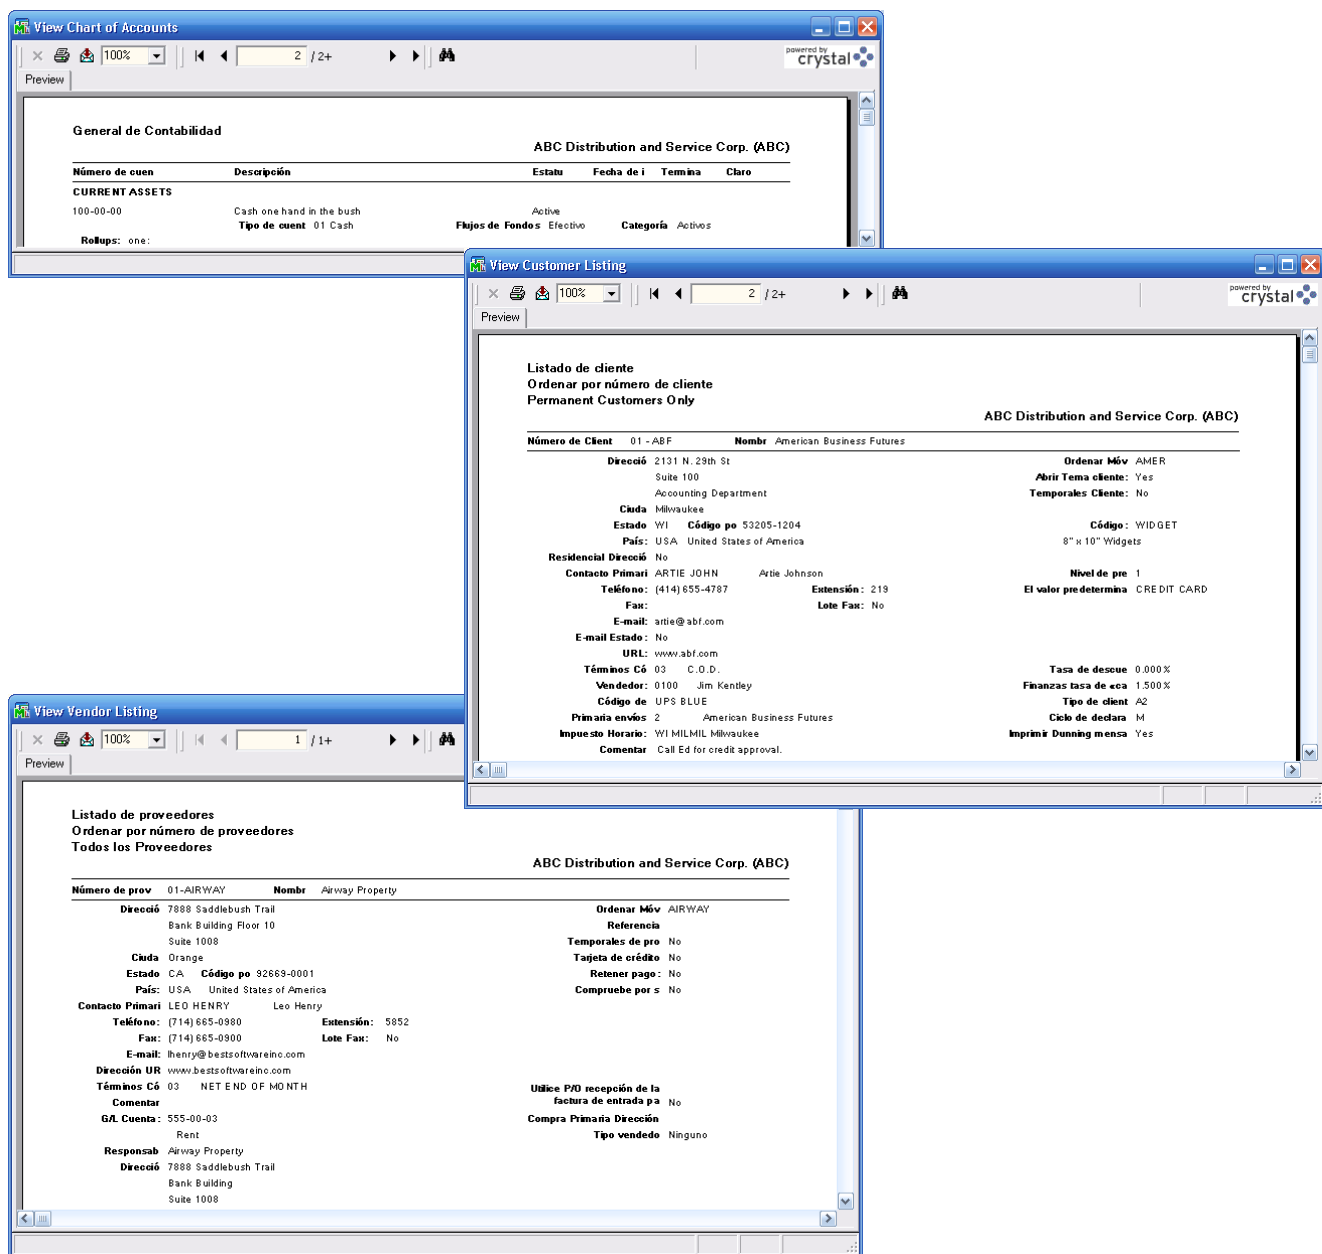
View Chart of Accounts

100% 2 / 2+

powered by crystal

Preview

General de Contabilidad

ABC Distribution and Service Corp. (ABC)

| Número de cuen | Descripción | Estatu | Fecha de i | Termina | Claro |
|---|---|---|---|---|---|

CURRENT ASSETS

100-00-00 Cash one hand in the bush Active
Tipo de cuent 01 Cash Flujos de Fondos Efectivo Categoría Activos
Rollups: one:

View Customer Listing

100% 2 / 2+

powered by crystal

Preview

Listado de cliente
Ordenar por número de cliente
Permanent Customers Only

ABC Distribution and Service Corp. (ABC)

Número de Client 01 - ABF Nombr American Business Futures

Direcció 2131 N. 29th St
Suite 100
Accounting Department
Ciuda Milwaukee
Estado WI Código po 53205-1204
País: USA United States of America
Residencial Direcció No
Contacto Primari ARTIE JOHN Artie Johnson
Teléfono: (414) 655-4787 Extensión: 219
Fax: Lote Fax: No
E-mail: artie@abf.com
E-mail Estado: No
URL: www.abf.com
Términos Có 03 C.O.D.
Vendedor: 0100 Jim Kentley
Código de UPS BLUE
Primaria envíos 2 American Business Futures
Impuesto Horario: WI MILMIL Milwaukee
Comentar Call Ed for credit approval.

Ordenar Móv AMER
Abrir Tema cliente: Yes
Temporales Cliente: No
Código: WIDGET
8" x 10" Widgets
Nivel de pre 1
El valor predetermina CREDIT CARD
Tasa de descue 0.000%
Finanzas tasa de eca 1.500%
Tipo de client A2
Ciclo de declara M
Imprimir Dunning mensa Yes

View Vendor Listing

100% 1 / 1+

Preview

Listado de proveedores
Ordenar por número de proveedores
Todos los Proveedores

ABC Distribution and Service Corp. (ABC)

Número de prov 01-AIRWAY Nombr Airway Property

Direcció 7888 Saddlebush Trail
Bank Building Floor 10
Suite 1008
Ciuda Orange
Estado CA Código po 92669-0001
País: USA United States of America
Contacto Primari LEO HENRY Leo Henry
Teléfono: (714) 665-0980 Extensión: 5852
Fax: (714) 665-0900 Lote Fax: No
E-mail: lhenry@bestsoftwareinc.com
Dirección UR www.bestsoftwareinc.com
Términos Có 03 NET END OF MONTH
Comentar
G/L Cuenta: 555-00-03
Rent
Responsab Airway Property
Direcció 7888 Saddlebush Trail
Bank Building
Suite 1008

Ordenar Móv AIRWAY
Referencia
Temporales de pro No
Tarjeta de crédito No
Retener pago: No
Compruebe por s No
Utilice P/O recepción de la factura de entrada pa No
Compra Primaria Dirección
Tipo vendedo Ninguno